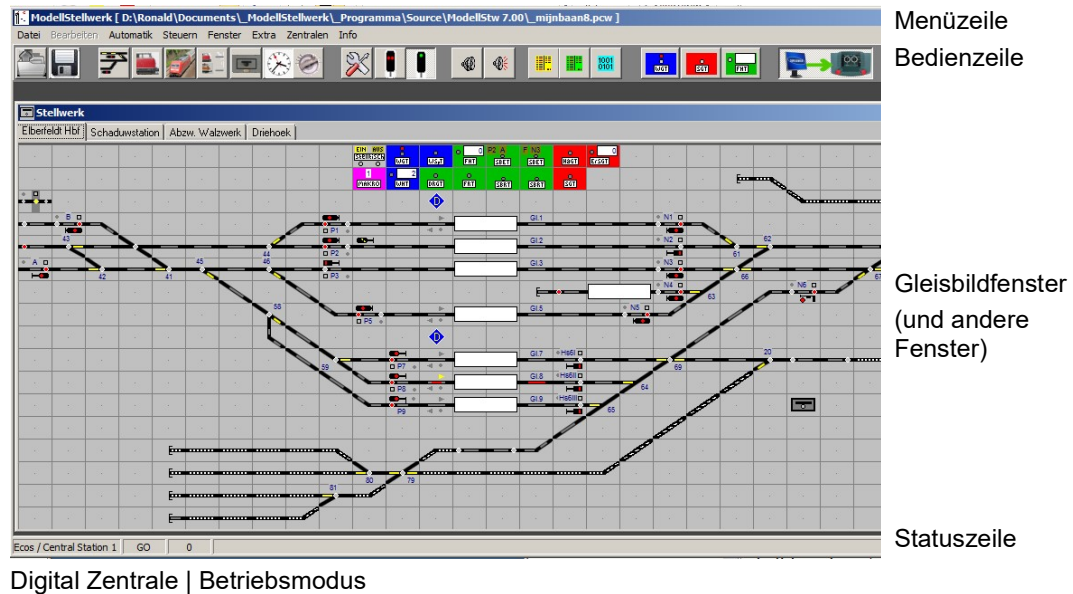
ModellStellwerk [ D:\Ronald\Documents\_ModellStellwerk\_Programma\Source\ModellStw 7.00\_mijnbaan8.pcw ]

Menüzeile

Datei Bearbeiten Automatik Steuern Fenster Extra Zentralen Info

Bedienzeile

Stellwerk

Elberfeldt Hbf | Schaduwstation | Abzw. Walzwerk | Driehoek

EIN AUS
1 MAKRO
WGT
WHT
UGT
DGT
FRT
0 P2 A
SGT
FRT
F N3
SGT
SGT
HAGT
0
ErsGT
SGT

B
P1
43
P2
A
42
41
45
44
46
P3
Gl.1
Gl.2
Gl.3
N1
N2
N3
N4
62
61
66
63
N5
Gl.5
P5
58
N6
67
Gl.7
Hs6I
Gl.8
Hs6II
Gl.9
Hs6III
P7
P8
P9
59
69
64
65
20
81
80
79

Gleisbildfenster (und andere Fenster)

Ecos / Central Station 1 | GO | 0

Statuszeile

Digital Zentrale | Betriebsmodus